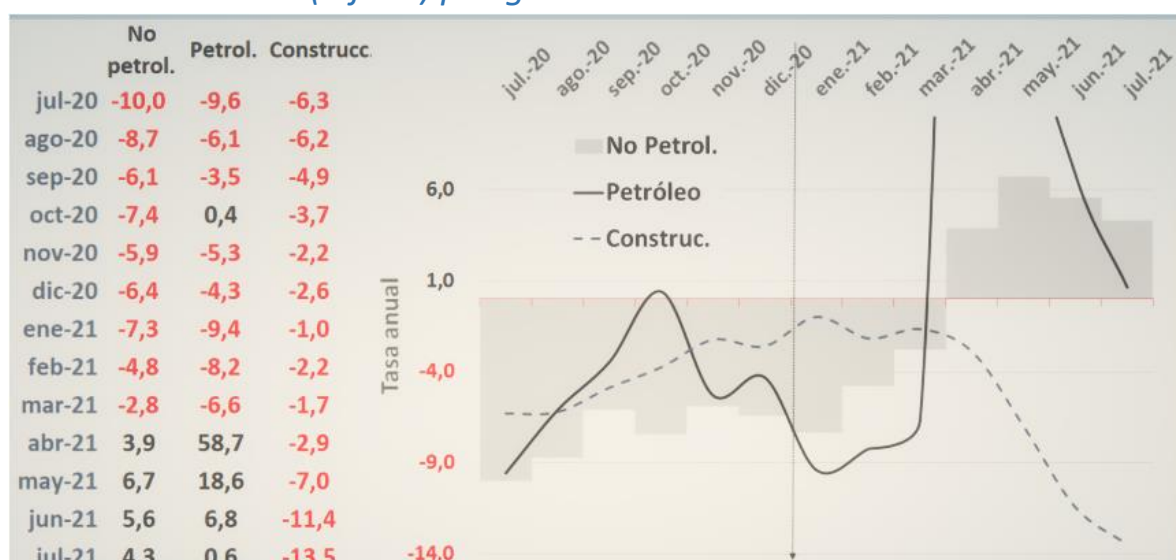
|  | No petrol. | Petrol. | Construcc. |
|---|---|---|---|
| jul-20 | -10,0 | -9,6 | -6,3 |
| ago-20 | -8,7 | -6,1 | -6,2 |
| sep-20 | -6,1 | -3,5 | -4,9 |
| oct-20 | -7,4 | 0,4 | -3,7 |
| nov-20 | -5,9 | -5,3 | -2,2 |
| dic-20 | -6,4 | -4,3 | -2,6 |
| ene-21 | -7,3 | -9,4 | -1,0 |
| feb-21 | -4,8 | -8,2 | -2,2 |
| mar-21 | -2,8 | -6,6 | -1,7 |
| abr-21 | 3,9 | 58,7 | -2,9 |
| may-21 | 6,7 | 18,6 | -7,0 |
| jun-21 | 5,6 | 6,8 | -11,4 |
| jul-21 | 4,3 | 0,6 | -13,5 |

jul.-20 ago.-20 sep.-20 oct.-20 nov.-20 dic.-20 ene.-21 feb.-21 mar.-21 abr.-21 may.-21 jun.-21 jul.-21

No Petrol.
Petróleo
Construc.

6,0
1,0
-4,0
-9,0
-14,0

Tasa anual